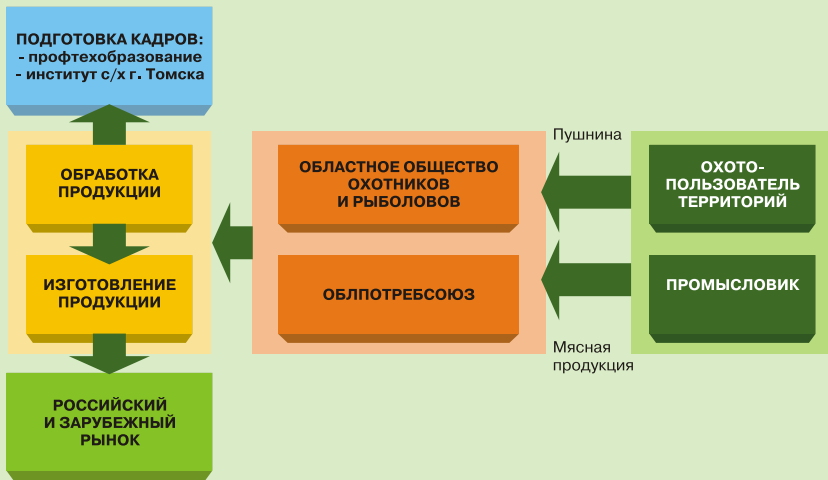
ПОДГОТОВКА КАДРОВ:
- профтехобразование
- институт с/х г. Томска

ОБРАБОТКА ПРОДУКЦИИ

ИЗГОТОВЛЕНИЕ ПРОДУКЦИИ

РОССИЙСКИЙ И ЗАРУБЕЖНЫЙ РЫНОК

ОБЛАСТНОЕ ОБЩЕСТВО ОХОТНИКОВ И РЫБОЛОВОВ

ОБЛПОТРЕБСОЮЗ

Пушнина

Мясная продукция

ОХОТОПОЛЬЗОВАТЕЛЬ ТЕРРИТОРИЙ

ПРОМЫСЛОВИК